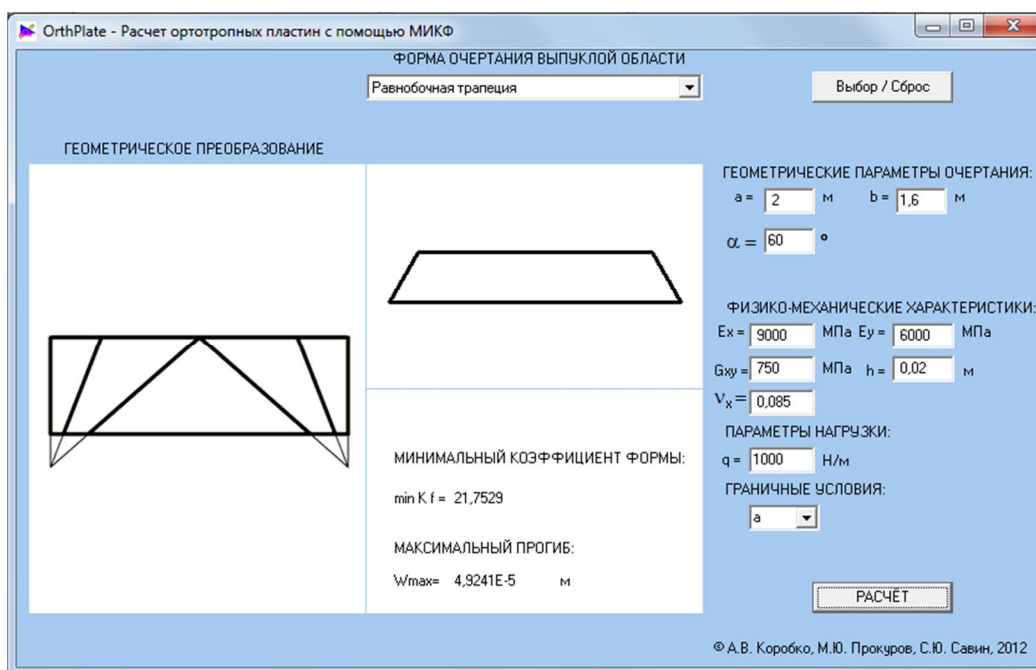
OrthPlate - Расчет ортотропных пластин с помощью МИКФ

ФОРМА ОЧЕРТАНИЯ ВЫПУКЛОЙ ОБЛАСТИ

Равнобочная трапеция

Выбор / Сброс

ГЕОМЕТРИЧЕСКОЕ ПРЕОБРАЗОВАНИЕ

ГЕОМЕТРИЧЕСКИЕ ПАРАМЕТРЫ ОЧЕРТАНИЯ:

a = 2 м b = 1,6 м

$\alpha =$ 60 °

ФИЗИКО-МЕХАНИЧЕСКИЕ ХАРАКТЕРИСТИКИ:

Ex = 9000 МПа Ey = 6000 МПа

Gxy = 750 МПа h = 0,02 м

$\nu_x =$ 0,085

ПАРАМЕТРЫ НАГРУЗКИ:

q = 1000 Н/м

ГРАНИЧНЫЕ УСЛОВИЯ:

a

МИНИМАЛЬНЫЙ КОЭФФИЦИЕНТ ФОРМЫ:

min K f = 21,7529

МАКСИМАЛЬНЫЙ ПРОГИБ:

Wmax= 4,9241E-5 м

РАСЧЁТ

© А.В. Коробко, М.Ю. Прокуров, С.Ю. Савин, 2012